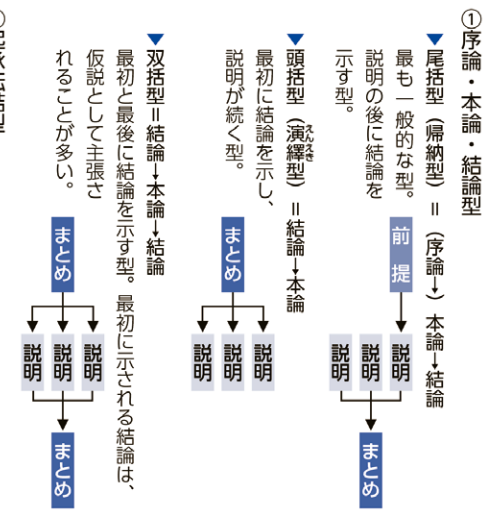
①序論・本論・結論型

▼尾括型（帰納型）＝（序論→）本論→結論

最も一般的な型。説明の後に結論を示す型。

前提

説明　説明　説明

まとめ

▼頭括型（演繹型）＝結論→本論

最初に結論を示し、説明が続く型。

まとめ

説明　説明　説明

▼双括型＝結論→本論→結論

最初と最後に結論を示す型。最初に示される結論は、仮説として主張されることが多い。

まとめ

説明　説明　説明

まとめ

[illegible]